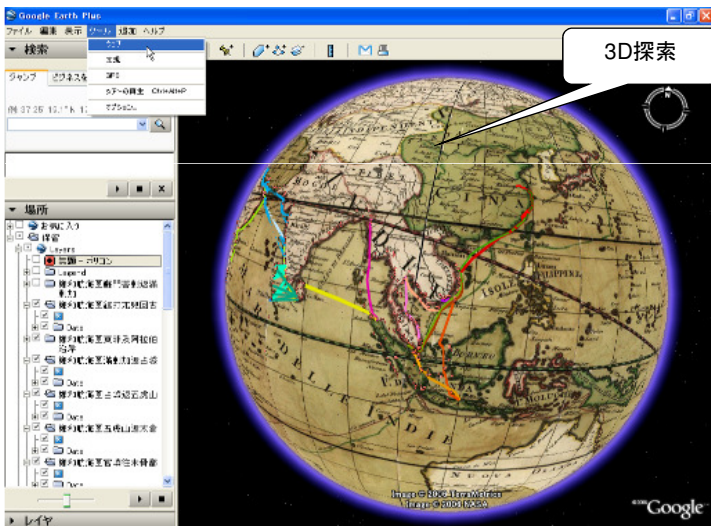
Google Earth Plus

ファイル 編集 表示 ツール 追加 ヘルプ

▼ 検索

ジャンプ ビジネスを

GPS

ツアーの再生 Ctrl+Alt+P

オプション...

例: 37 25' 19.1" N, 12

3D探索

▼ 場所

お気に入り

保留

Layers

Legend

Data

Data

Data

Data

Data

Data

▶ レイヤ

Image © 2006 TerraMetrics

Image © 2006 NASA

©2006 Google